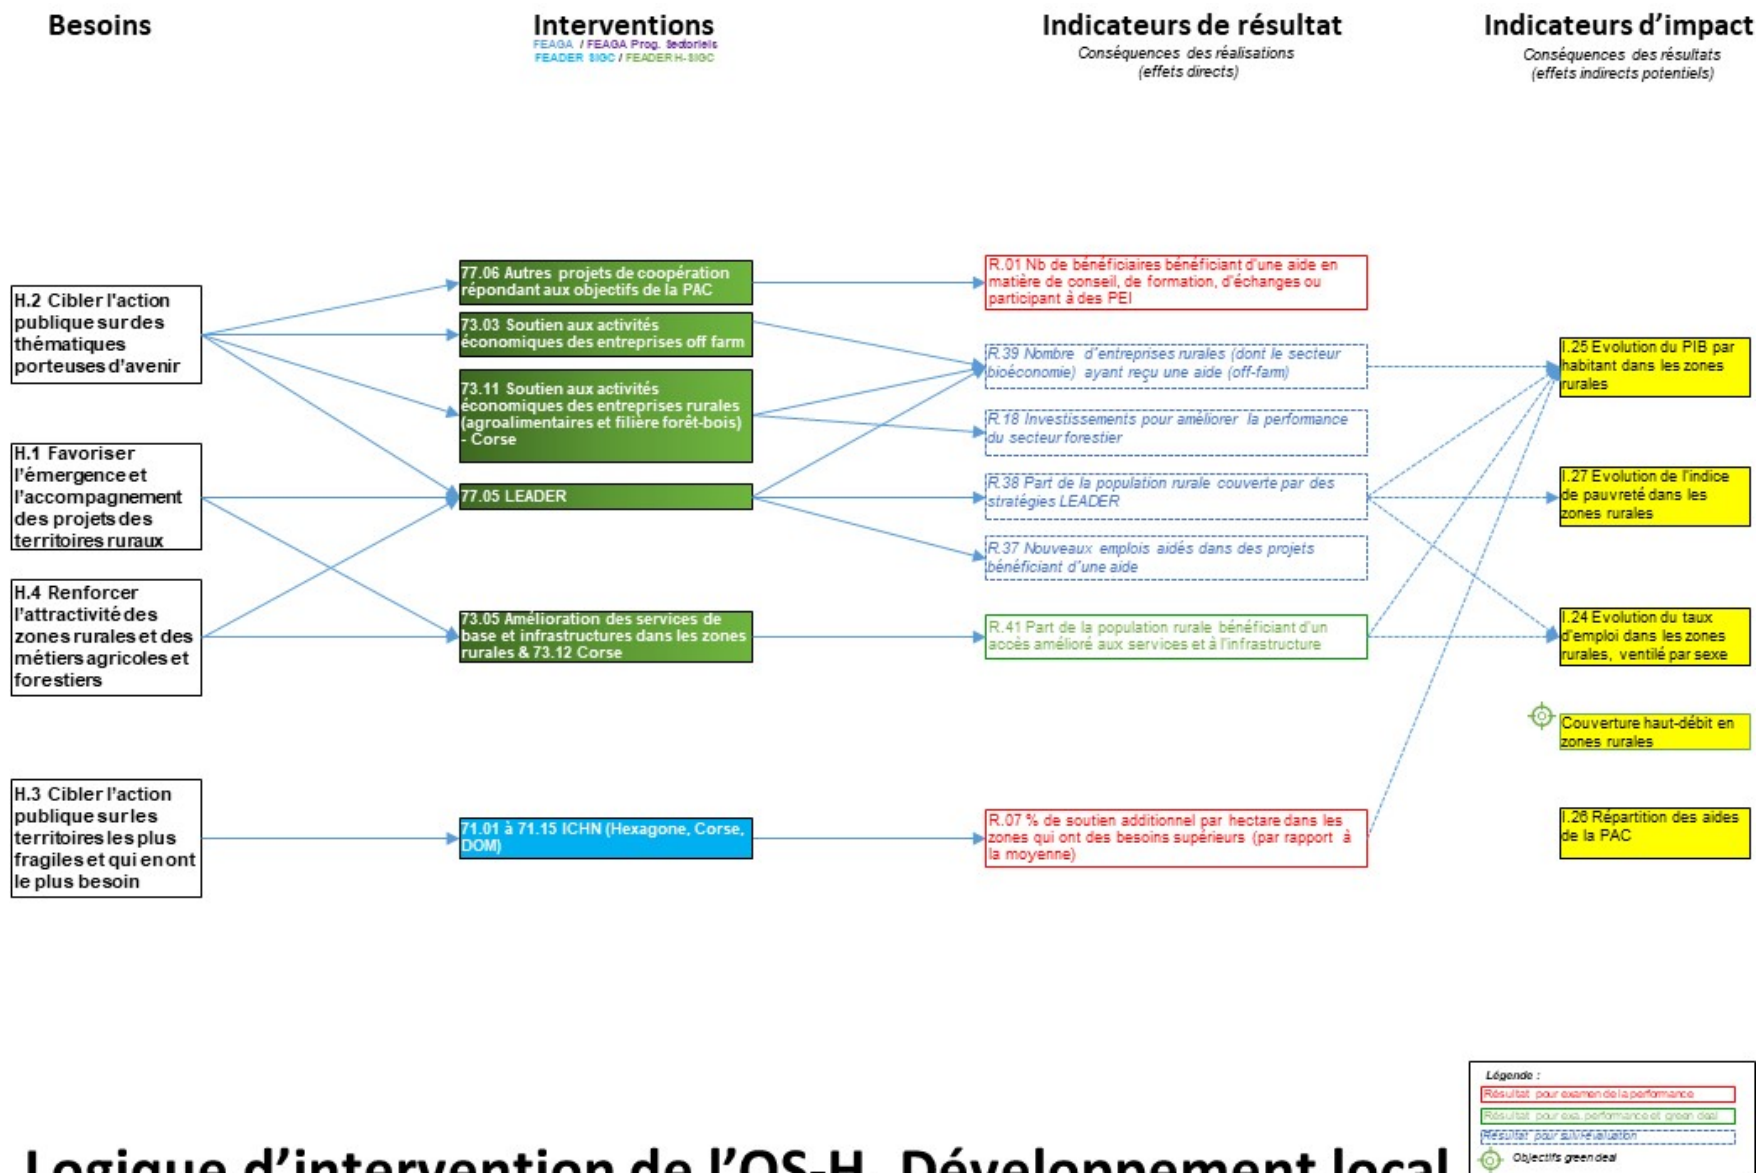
Besoins

Interventions
FEAGA / FEAGA Prog. Sectoriels
FEADER SIGC / FEADER H-SIGC

Indicateurs de résultat
Conséquences des réalisations (effets directs)

Indicateurs d'impact
Conséquences des résultats (effets indirects potentiels)

H.2 Cibler l'action publique sur des thématiques porteuses d'avenir

H.1 Favoriser l'émergence et l'accompagnement des projets des territoires ruraux

H.4 Renforcer l'attractivité des zones rurales et des métiers agricoles et forestiers

H.3 Cibler l'action publique sur les territoires les plus fragiles et qui en ont le plus besoin

77.06 Autres projets de coopération répondant aux objectifs de la PAC

73.03 Soutien aux activités économiques des entreprises off farm

73.11 Soutien aux activités économiques des entreprises rurales (agroalimentaires et filière forêt-bois) - Corse

77.05 LEADER

73.05 Amélioration des services de base et infrastructures dans les zones rurales & 73.12 Corse

71.01 à 71.15 ICHN (Hexagone, Corse, DOM)

R.01 Nb de bénéficiaires bénéficiant d'une aide en matière de conseil, de formation, d'échanges ou participant à des PEI

R.39 Nombre d'entreprises rurales (dont le secteur bioéconomie) ayant reçu une aide (off-farm)

R.18 Investissements pour améliorer la performance du secteur forestier

R.38 Part de la population rurale couverte par des stratégies LEADER

R.37 Nouveaux emplois aidés dans des projets bénéficiant d'une aide

R.41 Part de la population rurale bénéficiant d'un accès amélioré aux services et à l'infrastructure

R.07 % de soutien additionnel par hectare dans les zones qui ont des besoins supérieurs (par rapport à la moyenne)

I.25 Evolution du PIB par habitant dans les zones rurales

I.27 Evolution de l'indice de pauvreté dans les zones rurales

I.24 Evolution du taux d'emploi dans les zones rurales, ventilé par sexe

Couverture haut-débit en zones rurales

I.26 Répartition des aides de la PAC

Légende :
Résultat pour examen de la performance
Résultat pour exa. performance et green deal
Résultat pour suivi évaluation
Objectifs green deal

Logique d'intervention de l'OS-H Développement local